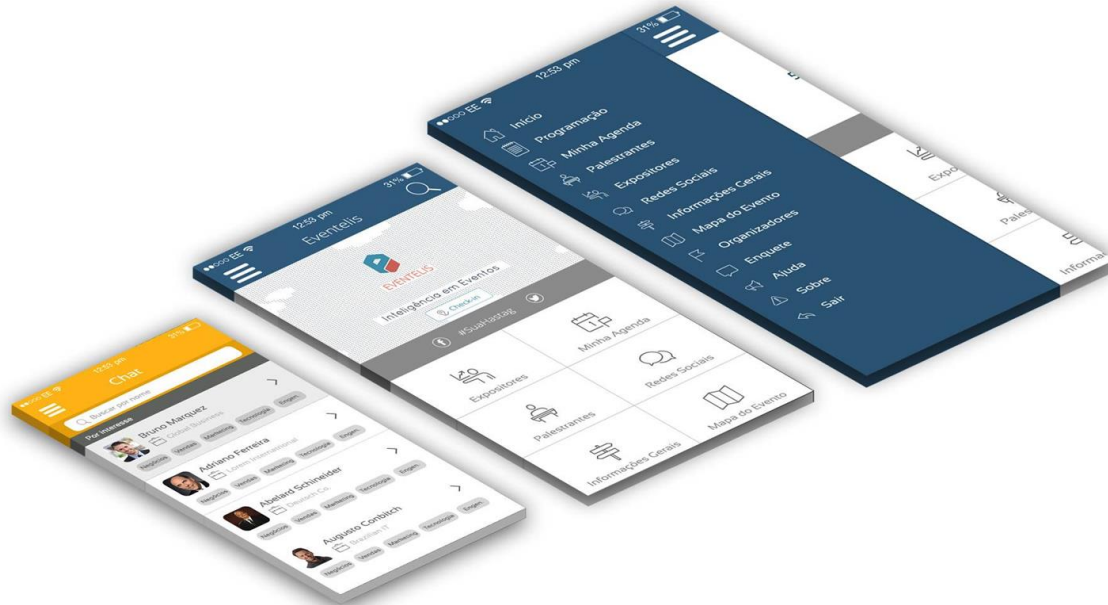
●●○○○ EE 12:53 pm 31%

Chat

Buscar por nome

Por interesse

Bruno Marquez
Global Business
Negócios Vendas Marketing Tecnologia Engen.

Adriano Ferreira
Lorem International
Negócios Vendas Marketing Tecnologia Engen.

Abelard Schneider
Deutsch Co.
Negócios Vendas Marketing Tecnologia Engen.

Augusto Corbisch
Brasilian IT
Negócios Vendas Marketing Tecnologia Engen.

●●○○○ EE 12:53 pm 31%

Eventeliis

EVENTELIS

Inteligência em Eventos

Check-in

#SuaHastag

Minha Agenda

Expositores

Redes Sociais

Palestrantes

Mapa do Evento

Informações Gerais

●●○○○ EE 12:53 pm 31%

Início
Programação
Minha Agenda
Palestrantes
Expositores
Redes Sociais
Informações Gerais
Mapa do Evento
Organizadores
Enquete
Ajuda
Sobre
Sair

Expo
Pales
Informa